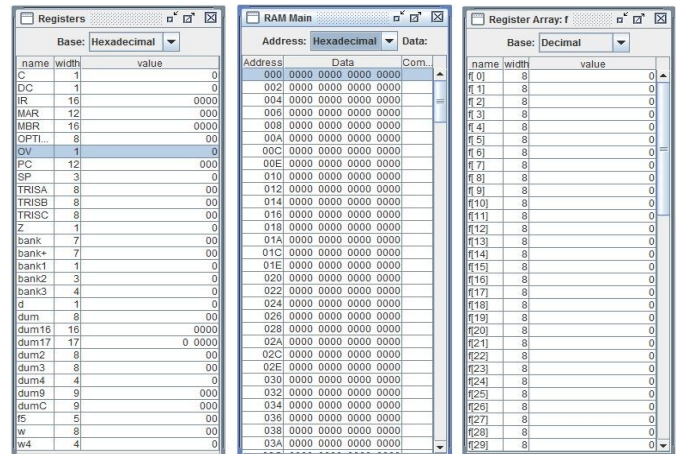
Registers

Base: Hexadecimal

| name | width | value |
|---|---|---|
| C | 1 | 0 |
| DC | 1 | 0 |
| IR | 16 | 0000 |
| MAR | 12 | 000 |
| MBR | 16 | 0000 |
| OPTI... | 8 | 00 |
| OV | 1 | 0 |
| PC | 12 | 000 |
| SP | 3 | 0 |
| TRISA | 8 | 00 |
| TRISB | 8 | 00 |
| TRISC | 8 | 00 |
| Z | 1 | 0 |
| bank | 7 | 00 |
| bank+ | 7 | 00 |
| bank1 | 1 | 0 |
| bank2 | 3 | 0 |
| bank3 | 4 | 0 |
| d | 1 | 0 |
| dum | 8 | 00 |
| dum16 | 16 | 0000 |
| dum17 | 17 | 0 0000 |
| dum2 | 8 | 00 |
| dum3 | 8 | 00 |
| dum4 | 4 | 0 |
| dum9 | 9 | 000 |
| dumC | 9 | 000 |
| f5 | 5 | 00 |
| w | 8 | 00 |
| w4 | 4 | 0 |

RAM Main

Address: Hexadecimal Data:

| Address | Data | Com... |
|---|---|---|
| 000 | 0000 0000 0000 0000 | |
| 002 | 0000 0000 0000 0000 | |
| 004 | 0000 0000 0000 0000 | |
| 006 | 0000 0000 0000 0000 | |
| 008 | 0000 0000 0000 0000 | |
| 00A | 0000 0000 0000 0000 | |
| 00C | 0000 0000 0000 0000 | |
| 00E | 0000 0000 0000 0000 | |
| 010 | 0000 0000 0000 0000 | |
| 012 | 0000 0000 0000 0000 | |
| 014 | 0000 0000 0000 0000 | |
| 016 | 0000 0000 0000 0000 | |
| 018 | 0000 0000 0000 0000 | |
| 01A | 0000 0000 0000 0000 | |
| 01C | 0000 0000 0000 0000 | |
| 01E | 0000 0000 0000 0000 | |
| 020 | 0000 0000 0000 0000 | |
| 022 | 0000 0000 0000 0000 | |
| 024 | 0000 0000 0000 0000 | |
| 026 | 0000 0000 0000 0000 | |
| 028 | 0000 0000 0000 0000 | |
| 02A | 0000 0000 0000 0000 | |
| 02C | 0000 0000 0000 0000 | |
| 02E | 0000 0000 0000 0000 | |
| 030 | 0000 0000 0000 0000 | |
| 032 | 0000 0000 0000 0000 | |
| 034 | 0000 0000 0000 0000 | |
| 036 | 0000 0000 0000 0000 | |
| 038 | 0000 0000 0000 0000 | |
| 03A | 0000 0000 0000 0000 | |

Register Array: f

Base: Decimal

| name | width | value |
|---|---|---|
| f[ 0] | 8 | 0 |
| f[ 1] | 8 | 0 |
| f[ 2] | 8 | 0 |
| f[ 3] | 8 | 0 |
| f[ 4] | 8 | 0 |
| f[ 5] | 8 | 0 |
| f[ 6] | 8 | 0 |
| f[ 7] | 8 | 0 |
| f[ 8] | 8 | 0 |
| f[ 9] | 8 | 0 |
| f[10] | 8 | 0 |
| f[11] | 8 | 0 |
| f[12] | 8 | 0 |
| f[13] | 8 | 0 |
| f[14] | 8 | 0 |
| f[15] | 8 | 0 |
| f[16] | 8 | 0 |
| f[17] | 8 | 0 |
| f[18] | 8 | 0 |
| f[19] | 8 | 0 |
| f[20] | 8 | 0 |
| f[21] | 8 | 0 |
| f[22] | 8 | 0 |
| f[23] | 8 | 0 |
| f[24] | 8 | 0 |
| f[25] | 8 | 0 |
| f[26] | 8 | 0 |
| f[27] | 8 | 0 |
| f[28] | 8 | 0 |
| f[29] | 8 | 0 |